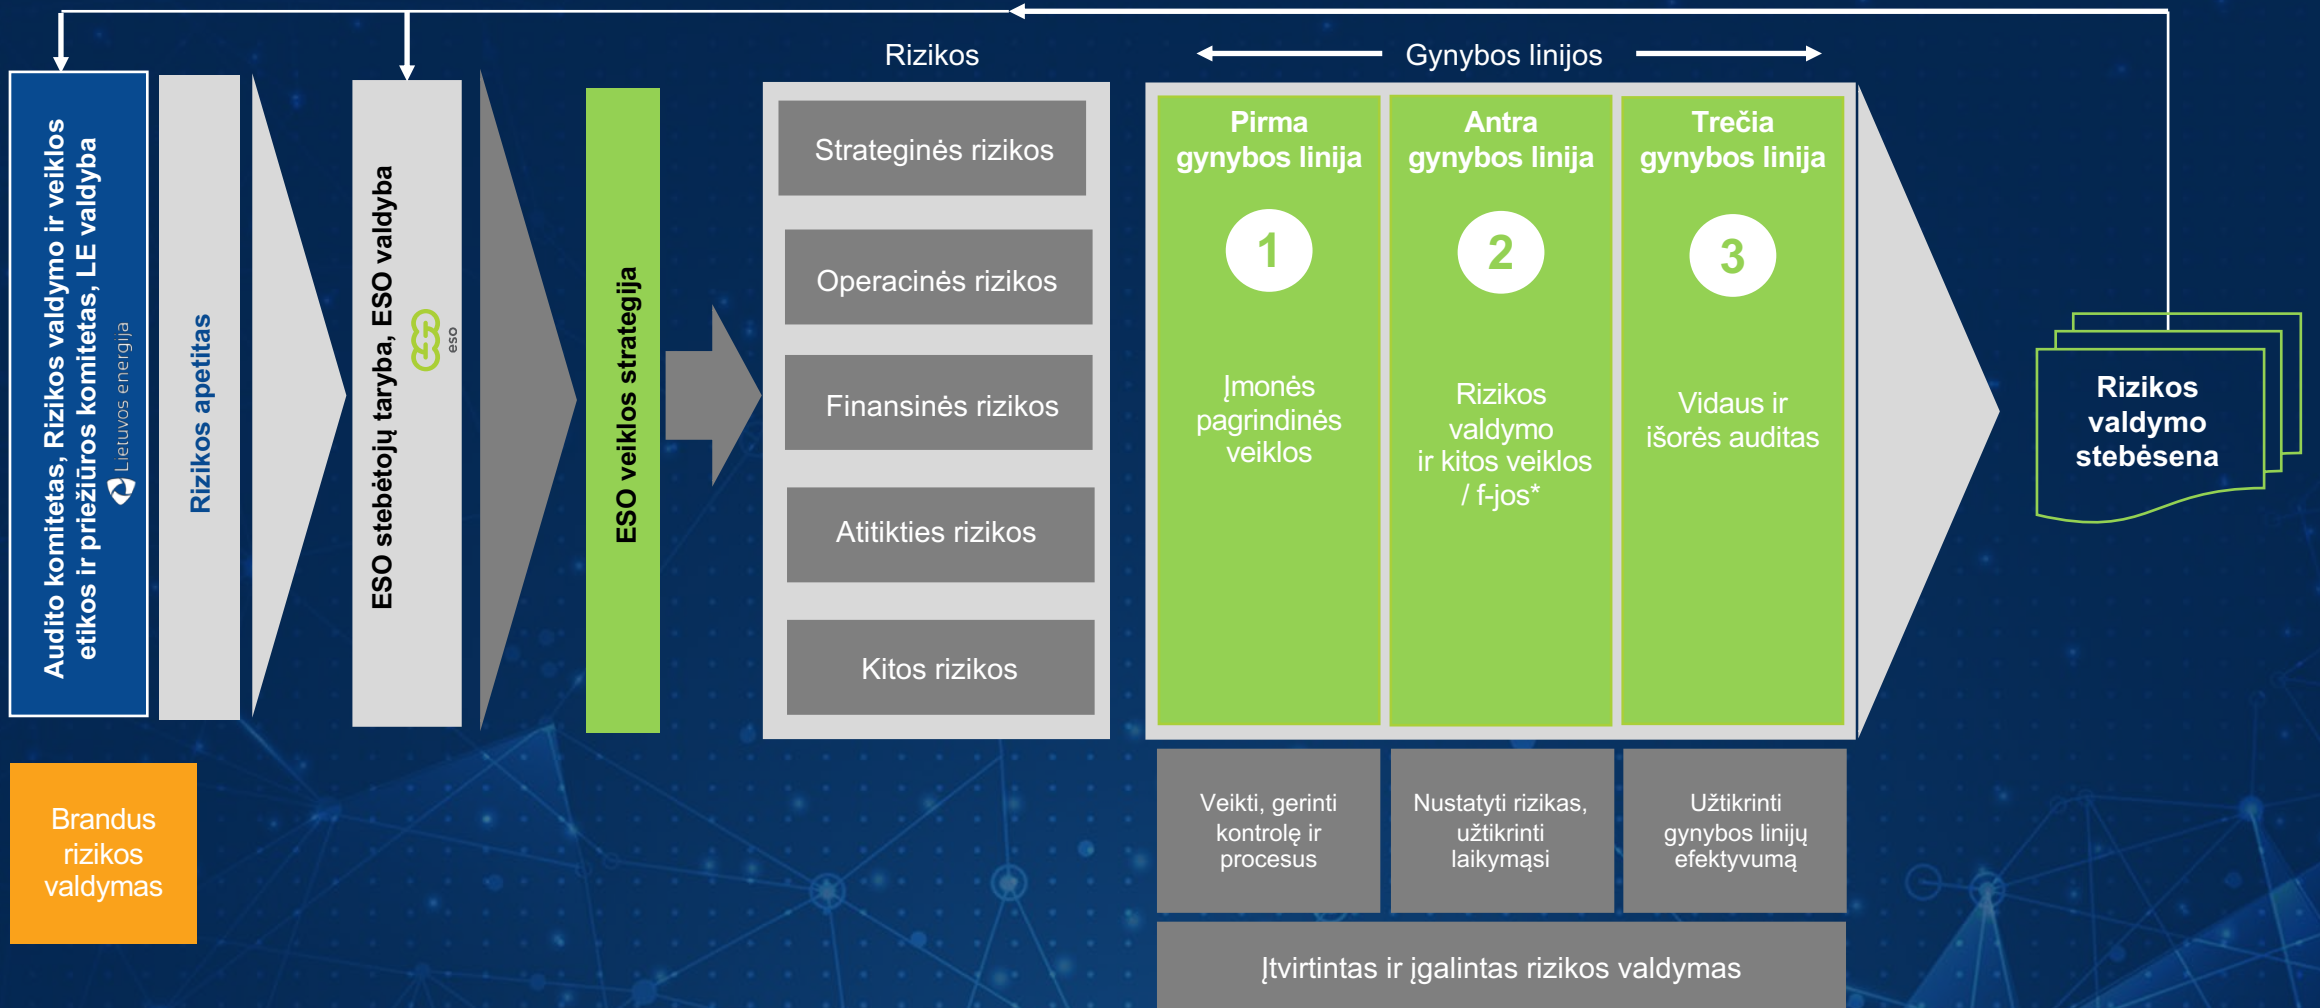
Audito komitetas, Rizikos valdymo ir veiklos etikos ir priežiūros komitetas, LE valdyba

Lietuvos energija

Rizikos apetitas

ESO stebėtojų taryba, ESO valdyba

eso

ESO veiklos strategija

Rizikos

Strateginės rizikos

Operacinės rizikos

Finansinės rizikos

Atitikties rizikos

Kitos rizikos

Gynybos linijos

Pirma gynybos linija

1

Įmonės pagrindinės veiklos

Antra gynybos linija

2

Rizikos valdymo ir kitos veiklos / f-jos*

Trečia gynybos linija

3

Vidaus ir išorės auditas

Rizikos valdymo stebėsena

Veikti, gerinti kontrolę ir procesus

Nustatyti rizikas, užtikrinti laikymąsi

Užtikrinti gynybos linijų efektyvumą

Įtvirtintas ir įgalintas rizikos valdymas

Brandus rizikos valdymas